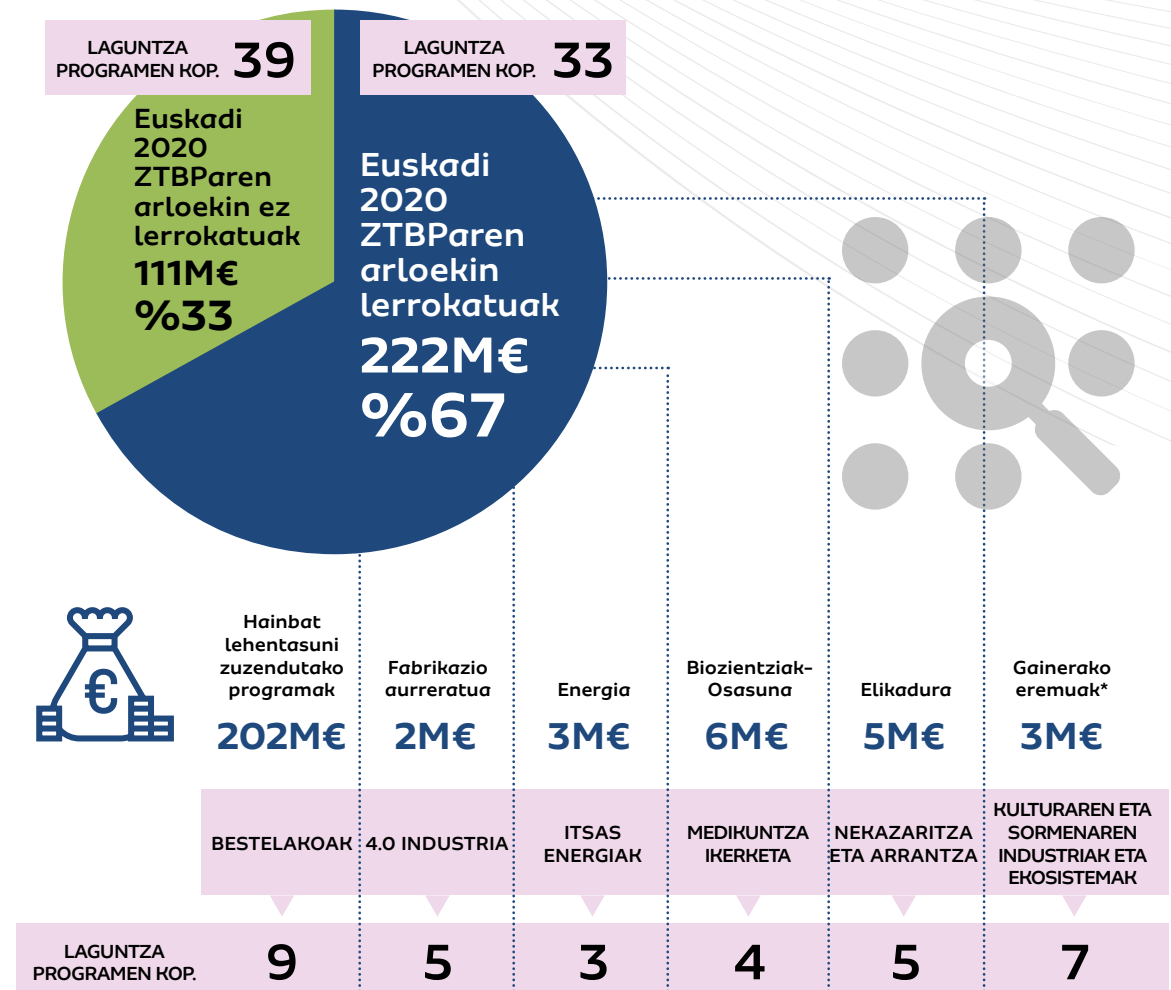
LAGUNTZA PROGRAMEN KOP. 39

LAGUNTZA PROGRAMEN KOP. 33

Euskadi 2020 ZTBParen arloekin ez lerrokatuak
111M€
%33

Euskadi 2020 ZTBParen arloekin lerrokatuak
222M€
%67

| Hainbat lehentasuni zuzendutako programak | Fabrikazio aurreratua | Energia | Biozientziak-Osasuna | Elikadura | Gainerako eremuak* |
|---|---|---|---|---|---|
| 202M€ | 2M€ | 3M€ | 6M€ | 5M€ | 3M€ |
| BESTELAKOAK | 4.0 INDUSTRIA | ITSAS ENERGIAK | MEDIKUNTZA IKERKETA | NEKAZARITZA ETA ARRANTZA | KULTURAREN ETA SORMENAREN INDUSTRIAK ETA EKOSISTEMAK |

LAGUNTZA PROGRAMEN KOP.

| 9 | 5 | 3 | 4 | 5 | 7 |
|---|---|---|---|---|---|